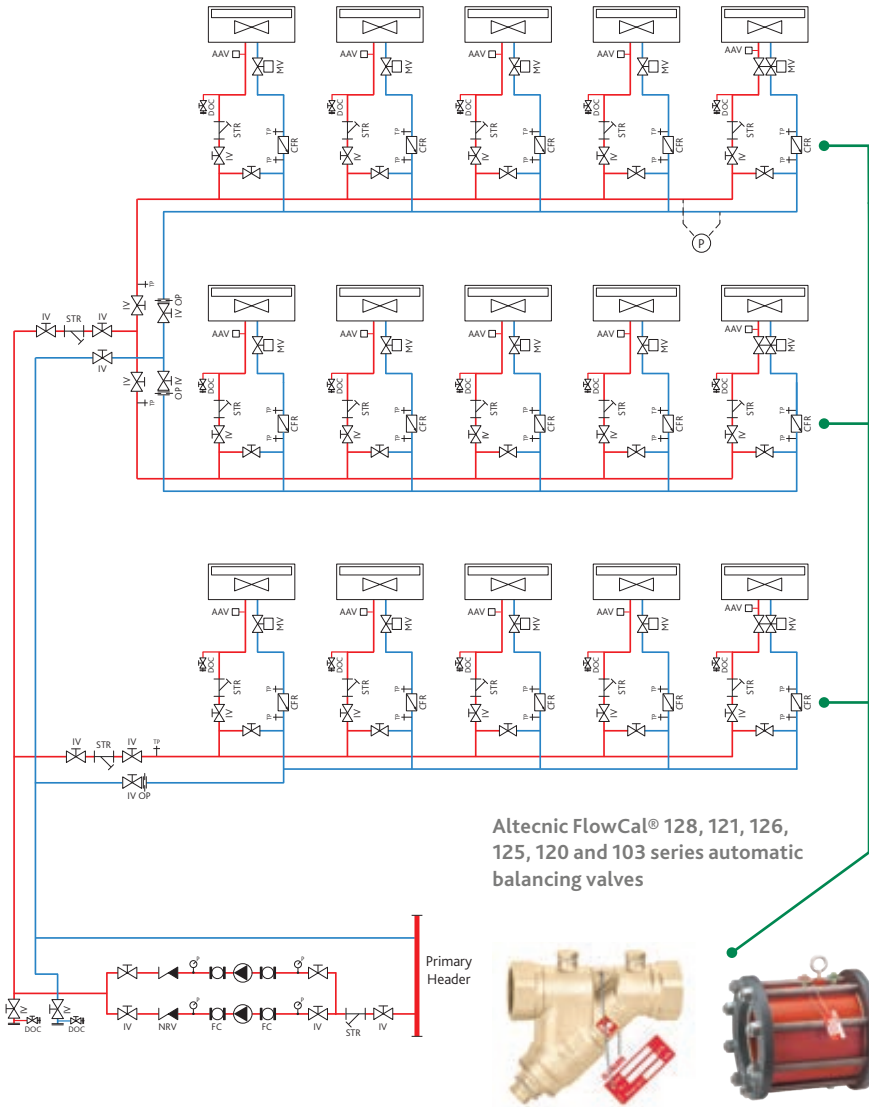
AAV MV DOC STR TP CFR IV
AAV MV DOC STR TP CFR IV
AAV MV DOC STR TP CFR IV
AAV MV DOC STR TP CFR IV
AAV MV DOC STR TP CFR IV

P

IV STR IV IV TP IV OP IV OP IV TP

AAV MV DOC STR TP CFR IV
AAV MV DOC STR TP CFR IV
AAV MV DOC STR TP CFR IV
AAV MV DOC STR TP CFR IV
AAV MV DOC STR TP CFR IV

AAV MV DOC STR TP CFR IV
AAV MV DOC STR TP CFR IV
AAV MV DOC STR TP CFR IV
AAV MV DOC STR TP CFR IV
AAV MV DOC STR TP CFR IV

IV STR IV TP
IV OP

Altecnic FlowCal® 128, 121, 126, 125, 120 and 103 series automatic balancing valves

Primary Header

IV DOC IV DOC IV NRV FC FC IV STR IV